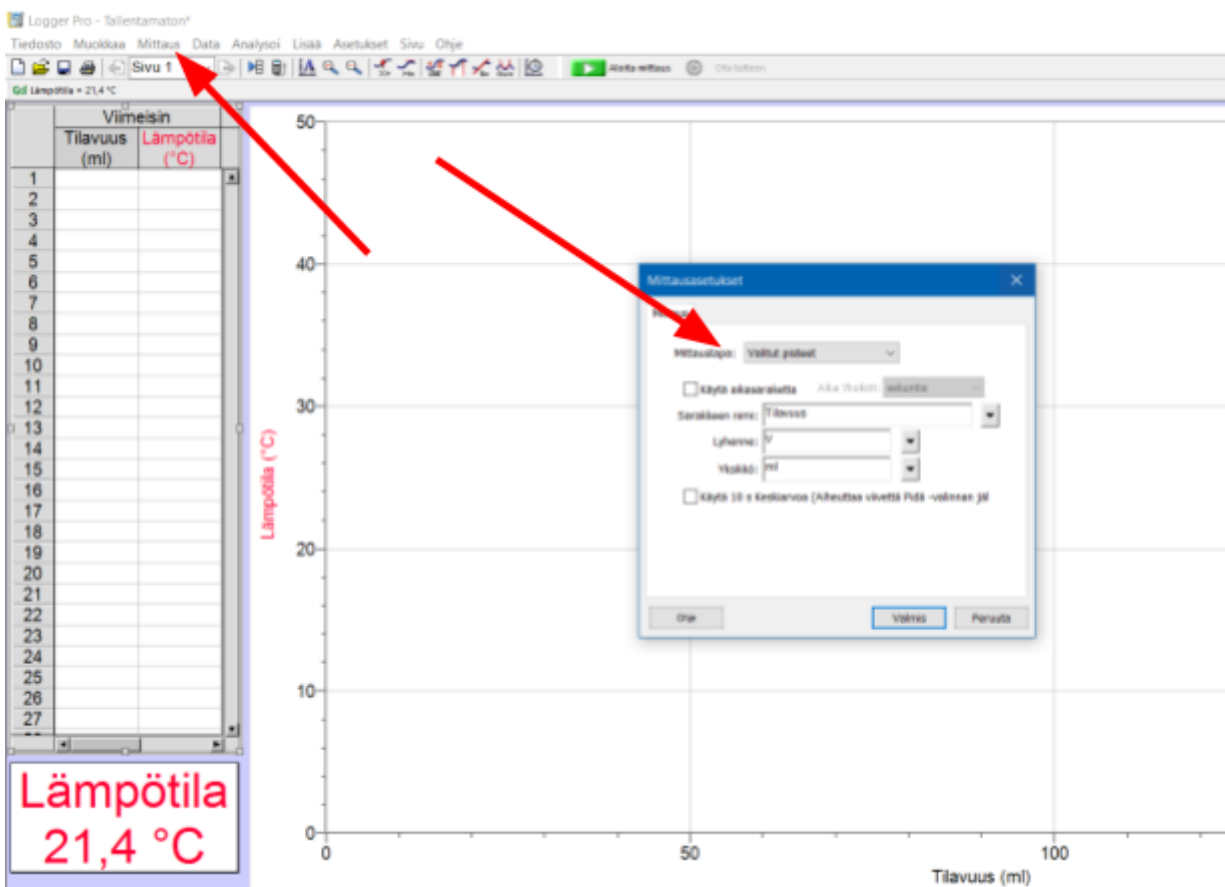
Logger Pro - Tallentamaton*

Tiedosto Muokkaa Mittaus Data Analysoi Lisää Asetukset Sivu Ohje

Sivu 1

Aloita mittaus

Ota talteen

Lämpötila = 21,4 °C

| | Viimeisin | |
|---|---|---|
| | Tilavuus (ml) | Lämpötila (°C) |
| 1 | | |
| 2 | | |
| 3 | | |
| 4 | | |
| 5 | | |
| 6 | | |
| 7 | | |
| 8 | | |
| 9 | | |
| 10 | | |
| 11 | | |
| 12 | | |
| 13 | | |
| 14 | | |
| 15 | | |
| 16 | | |
| 17 | | |
| 18 | | |
| 19 | | |
| 20 | | |
| 21 | | |
| 22 | | |
| 23 | | |
| 24 | | |
| 25 | | |
| 26 | | |
| 27 | | |

Lämpötila
21,4 °C

50
40
30
20
10
0

Lämpötila (°C)

0
50
100

Tilavuus (ml)

Mittausasetukset

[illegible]

Mittaustapa: Valitut pisteet

Käytä aikasarakutta Aika Yksikkö: sekuntia

Sarakkeen nimi: Tilavuus

Lyhenne: V

Yksikkö: ml

Käytä 10 s keskiarvoa (Aiheuttaa viivettä Pidä -valinnan jäl

Ohje Valmis Peruuta